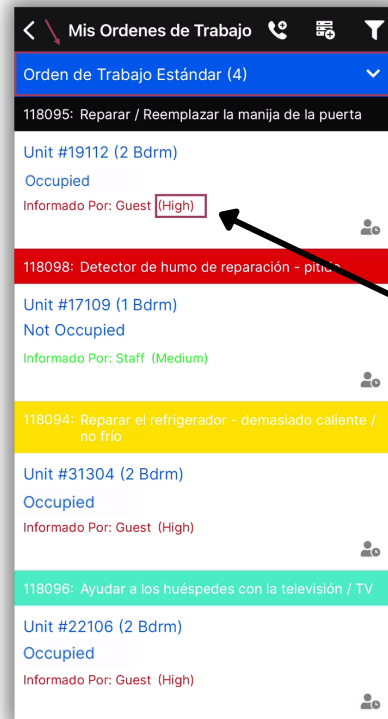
Mis Ordenes de Trabajo

Orden de Trabajo Estándar (4)

118095: Reparar / Reemplazar la manija de la puerta

Unit #19112 (2 Bdrm)

Occupied

Informado Por: Guest (High)

118098: Detector de humo de reparación - pitido

Unit #17109 (1 Bdrm)

Not Occupied

Informado Por: Staff (Medium)

118094: Reparar el refrigerador - demasiado caliente / no frío

Unit #31304 (2 Bdrm)

Occupied

Informado Por: Guest (High)

118096: Ayudar a los huéspedes con la televisión / TV

Unit #22106 (2 Bdrm)

Occupied

Informado Por: Guest (High)